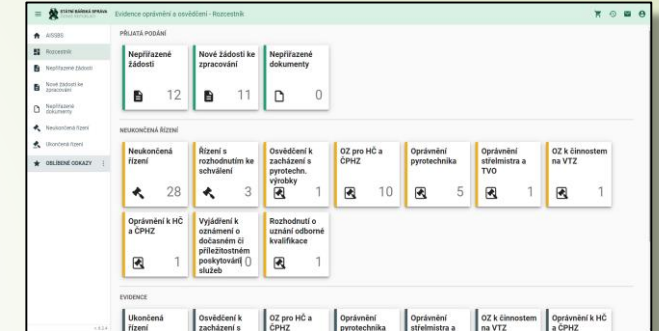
ČESKÝ BÁŇSKÝ ÚŘAD
Evidence oprávnění a osvědčení - Rozcestník

AISSBS
Rozcestník
Nepřiřazené žádosti
Nové žádosti ke zpracování
Nepřiřazené dokumenty
Neukončená řízení
Ukončená řízení
OBLÍBENÉ ODKAZY

PŘIJATÁ PODÁNÍ

| Nepřiřazené žádosti | Nové žádosti ke zpracování | Nepřiřazené dokumenty |
|---|---|---|
| 12 | 11 | 0 |

NEUKONČENÁ ŘÍZENÍ

| Neukončená řízení | Řízení s rozhodnutím ke schválení | Osvědčení k zacházení s pyrotechn. výrobky | OZ pro HČ a ČPHZ | Oprávnění pyrotechnika | Oprávnění střelmistra a TVO | OZ k činnostem na VTZ |
|---|---|---|---|---|---|---|
| 28 | 3 | 1 | 10 | 5 | 1 | 1 |

| Oprávnění k HČ a ČPHZ | Vyjádření k oznámení o dočasném či příležitostném poskytování služeb | Rozhodnutí o uznání odborné kvalifikace |
|---|---|---|
| 1 | 0 | 1 |

EVIDENCE

Ukončená řízení
Osvědčení k zacházení s
OZ pro HČ a ČPHZ
Oprávnění pyrotechnika
Oprávnění střelmistra a
OZ k činnostem na VTZ
Oprávnění k HČ a ČPHZ